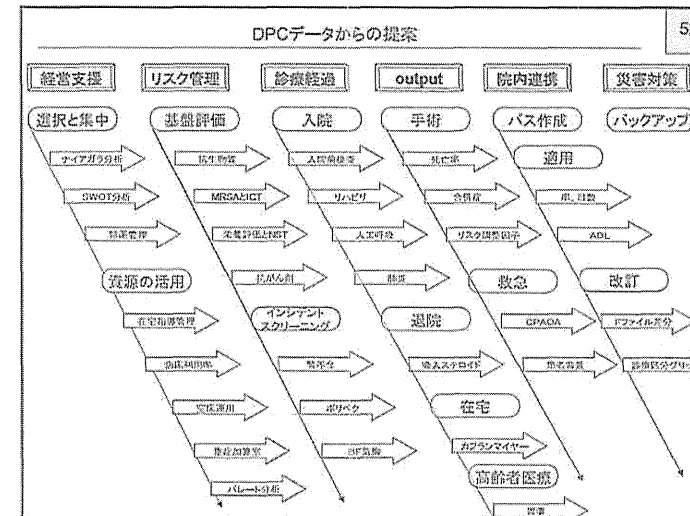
DPCデータからの提案

5

経営支援

リスク管理

診療経過

output

院内連携

災害対策

選択と集中

基盤評価

入院

手術

パス作成

バックアップ

ナイアガラ分析

抗生物質

入院前検査

死亡率

適用

SWOT分析

MRSAとICT

リハビリ

合併症

術_日数

病床管理

栄養評価とNST

人工呼吸

リスク調整因子

ADL

資源の活用

抗がん剤

輸血

救急

改訂

在宅指導管理

インシデント スクリーニング

退院

CPAOA

Fファイル差分

病床利用率

禁忌

吸入ステロイド

患者背景

診療区分グラ

定床運用

ポリペク

在宅

療養加算室

DIC抗凝

カプランマイヤー

パレート分析

高齢者医療

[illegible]